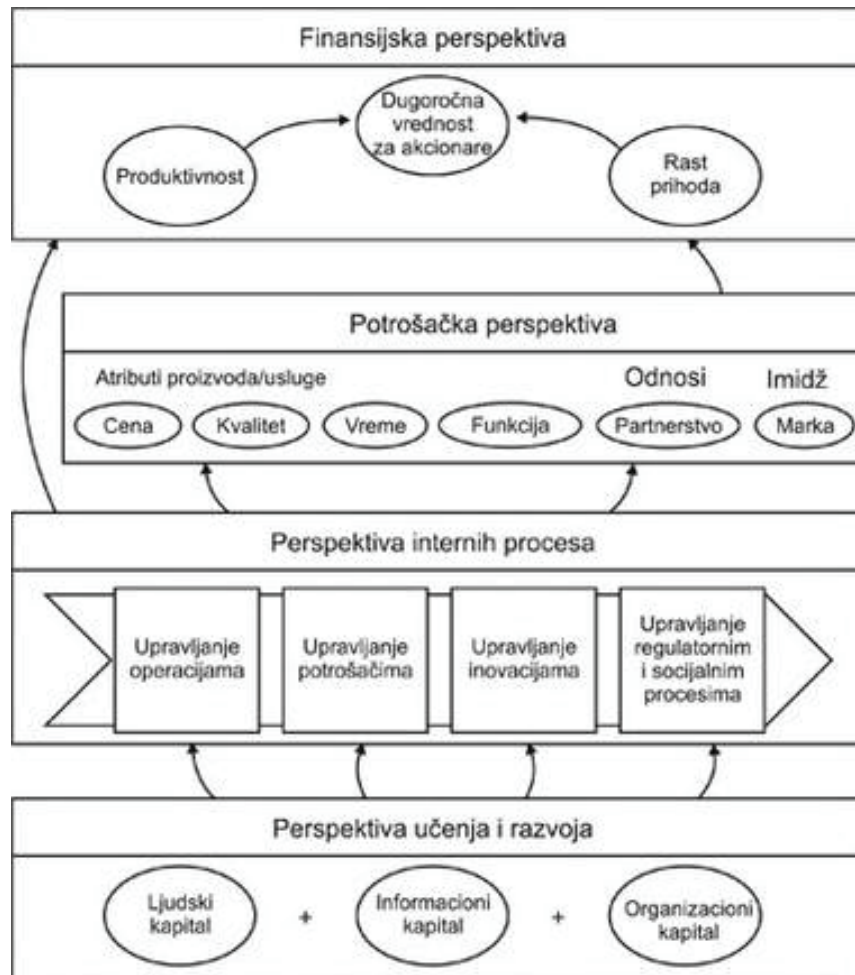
Finansijska perspektiva

Produktivnost

Dugoročna vrednost za akcionare

Rast prihoda

Potrošačka perspektiva

Atributi proizvoda/usluge

Odnosi

Imidž

Cena

Kvalitet

Vreme

Funkcija

Partnerstvo

Marka

Perspektiva internih procesa

Upravljanje operacijama

Upravljanje potrošačima

Upravljanje inovacijama

Upravljanje regulatornim i socijalnim procesima

Perspektiva učenja i razvoja

Ljudski kapital

+

Informacioni kapital

+

Organizacioni kapital